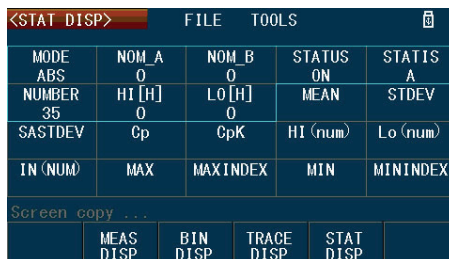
<STAT DISP>  FILE  TOOLS

| MODE ABS | NOM_A 0 | NOM_B 0 | STATUS ON | STATIS A |
|---|---|---|---|---|
| NUMBER 35 | HI[H] 0 | LO[H] 0 | MEAN | STDEV |
| SASTDEV | Cp | CpK | HI (num) | Lo (num) |
| IN (NUM) | MAX | MAXINDEX | MIN | MININDEX |

Screen copy ...

MEAS DISP  BIN DISP  TRACE DISP  STAT DISP